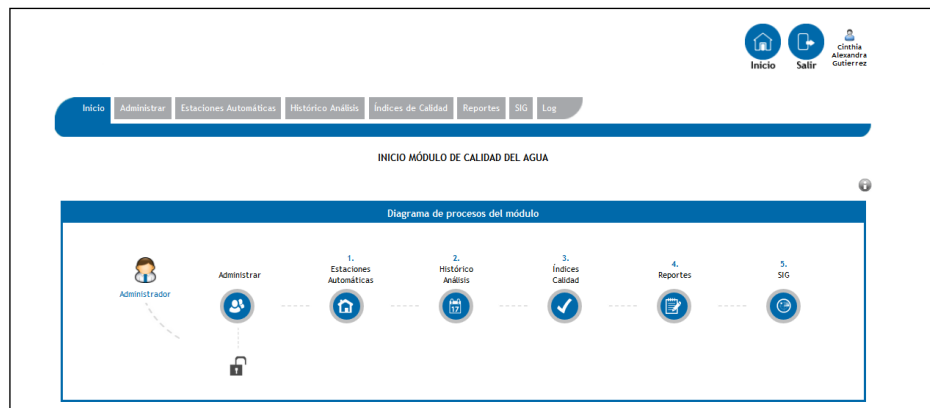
Inicio Salir Cinthia Alexandra Gutierrez

Inicio Administrar Estaciones Automáticas Histórico Análisis Índices de Calidad Reportes SIG Log

INICIO MÓDULO DE CALIDAD DEL AGUA

Diagrama de procesos del módulo

Administrador

Administrar

1. Estaciones Automáticas

2. Histórico Análisis

17

3. Índices Calidad

4. Reportes

5. SIG